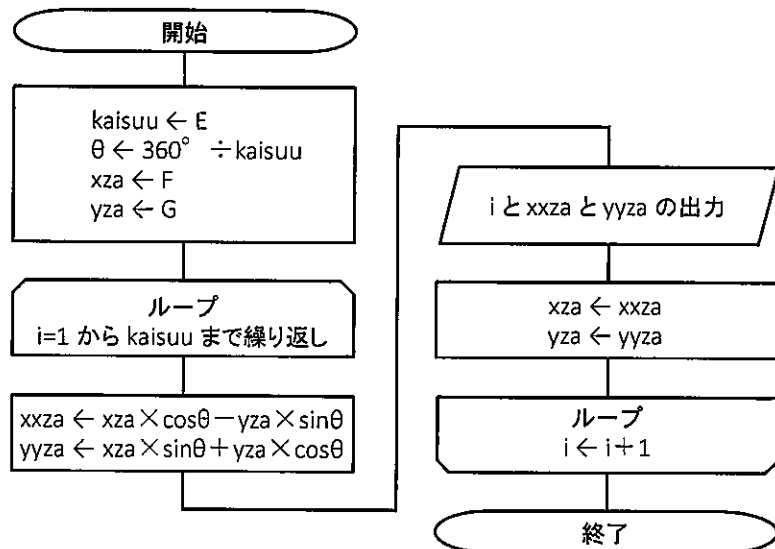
開始

kaisuu ← E
θ ← 360° ÷kaisuu
xza ← F
yza ← G

ループ
i=1 から kaisuu まで繰り返し

xxza ← xza × cosθ − yza × sinθ
yyza ← xza × sinθ + yza × cosθ

i と xxza と yyza の出力

xza ← xxza
yza ← yyza

ループ
i ← i + 1

終了